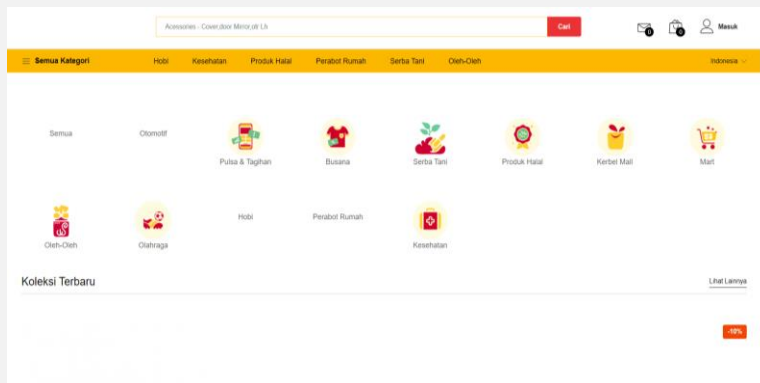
Accessories - Cover,door Mirror,dll Lh

Cari

0

0

Masuk

Semua Kategori

Hobi

Kesehatan

Produk Halal

Perabot Rumah

Serba Tani

Oleh-Oleh

Indonesia

Semua

Otomotif

Pulsa & Tagihan

Busana

Serba Tani

Produk Halal

Kerbel Mall

Mart

Oleh-Oleh

Olahraga

Hobi

Perabot Rumah

Kesehatan

Koleksi Terbaru

Lihat Lainnya

-10%